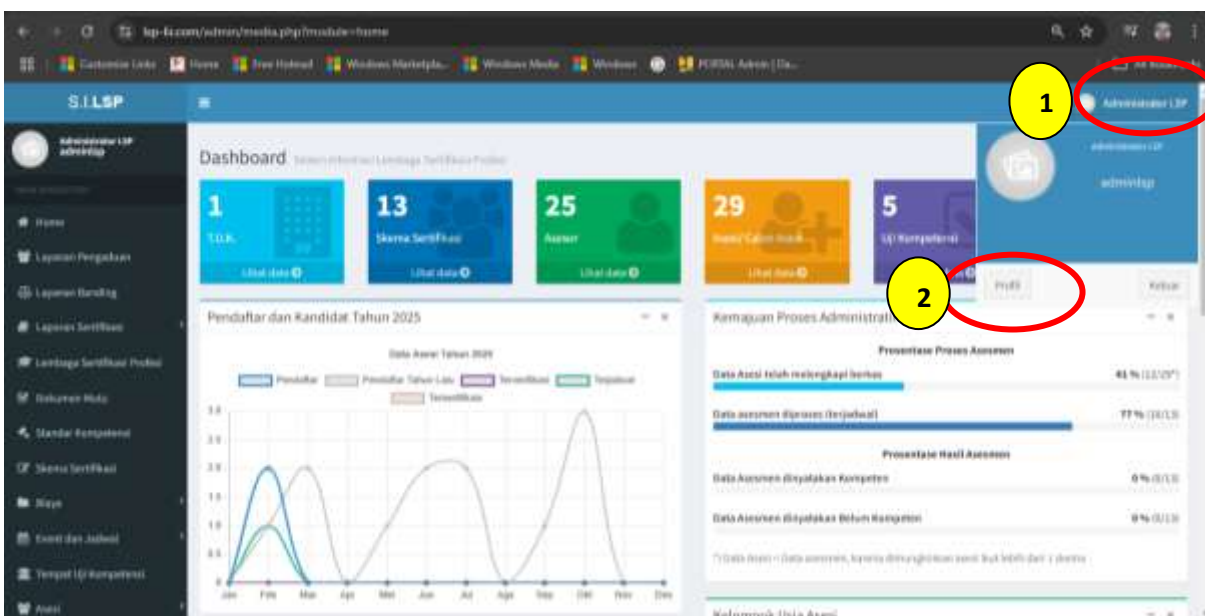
lsp-fa.com/admin/media.php?module=home

Customize Links | Home | Free Hotmail | Windows Marketpla... | Windows Media | Windows | PORTAL Admin | Da... | All Bookmarks

S.I.LSP

Administrator LSP

1

Administrator LSP
adminlsp

Dashboard Sistem Informasi Lembaga Sertifikasi Profesi

1
T.U.K.
Lihat data

13
Skema Sertifikasi
Lihat data

25
Asesor
Lihat data

29
Asesi/ Calon Asesi
Lihat data

5
Uji Kompetensi

Administrator LSP
adminlsp

2

Profil

Keluar

Home
Layanan Pengaduan
Layanan Banding
Layanan Sertifikasi
Lembaga Sertifikasi Profesi
Dokumen Mutu
Standar Kompetensi
Skema Sertifikasi
Biaya
Event dan Jadwal
Tempat Uji Kompetensi
Asesi

Pendaftar dan Kandidat Tahun 2025

Data Asesi Tahun 2025
Pendaftar | Pendaftar Tahun Lalu | Tersertifikasi | Terjadwal | Tersertifikasi

3.0
2.5
2.0
1.5
1.0
0.5
0
Jan Feb Mar Apr Mei Jun Jul Agu Sep Okt Nov Des

Kemajuan Proses Administrasi

Prosentase Proses Asesmen
Data Asesi telah melengkapi berkas 41 % (12/29*)
Data asesmen diproses (terjadwal) 77 % (10/13)

Prosentase Hasil Asesmen
Data Asesmen dinyatakan Kompeten 0 % (0/13)
Data Asesmen dinyatakan Belum Kompeten 0 % (0/13)

*) Data Asesi ≠ Data asesmen, karena dimungkinkan asesi ikut lebih dari 1 skema

Kelompok Usia Asesi